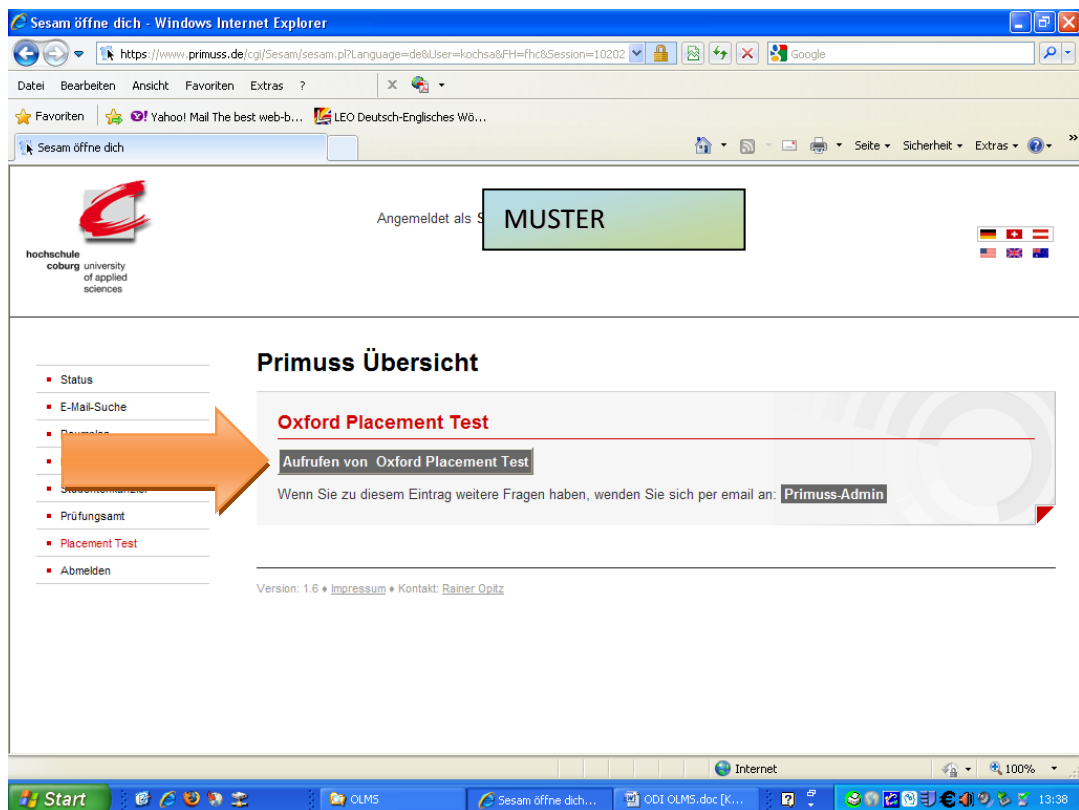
Sesam öffne dich - Windows Internet Explorer

https://www.primuss.de/cgi/Sesam/sesam.pl?Language=de&User=kochsa&FH=fhc&Session=10202

Google

Datei Bearbeiten Ansicht Favoriten Extras ?

Favoriten Yahoo! Mail The best web-b... LEO Deutsch-Englisches Wö...

Sesam öffne dich

Seite Sicherheit Extras

hochschule coburg university of applied sciences

Angemeldet als S

MUSTER

Status
E-Mail-Suche
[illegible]
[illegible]
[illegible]
Prüfungsamt
Placement Test
Abmelden

Primuss Übersicht

Oxford Placement Test

Aufrufen von Oxford Placement Test

Wenn Sie zu diesem Eintrag weitere Fragen haben, wenden Sie sich per email an: Primuss-Admin

Version: 1.6 ♦ Impressum ♦ Kontakt: Rainer Opitz

Internet

100%

Start

OLMS

Sesam öffne dich...

ODI OLMS.doc [K...

13:38